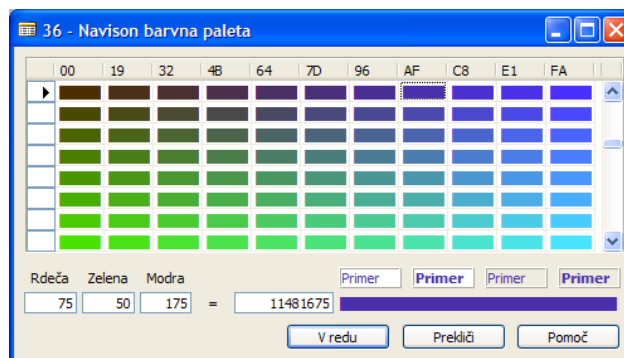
36 - Navison barvna paleta

| | 00 | 19 | 32 | 4B | 64 | 7D | 96 | AF | C8 | E1 | FA |
|---|---|---|---|---|---|---|---|---|---|---|---|

Rdeča Zelena Modra

75 50 175 = 11481675

Primer Primer Primer Primer

V redu Prekliči Pomoč